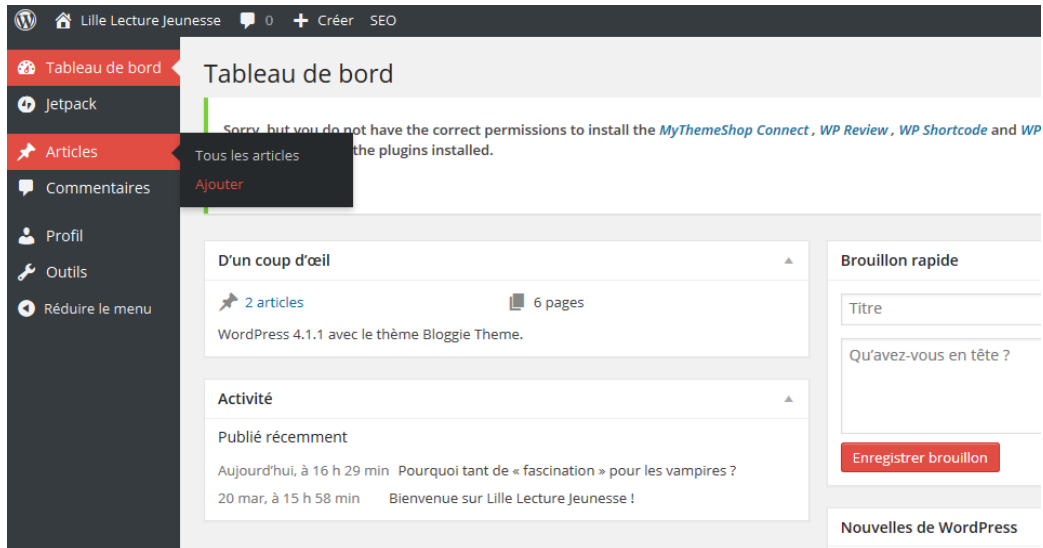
Lille Lecture Jeunesse 0 Créer SEO

Tableau de bord
Jetpack
Articles
Tous les articles
Ajouter
Commentaires
Profil
Outils
Réduire le menu

Tableau de bord

Sorry, but you do not have the correct permissions to install the MyThemeShop Connect , WP Review , WP Shortcode and WP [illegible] the plugins installed.

D'un coup d'œil

2 articles
6 pages
WordPress 4.1.1 avec le thème Bloggie Theme.

Activité

Publié récemment
Aujourd'hui, à 16 h 29 min Pourquoi tant de « fascination » pour les vampires ?
20 mar, à 15 h 58 min Bienvenue sur Lille Lecture Jeunesse !

Brouillon rapide

Titre
Qu'avez-vous en tête ?
Enregistrer brouillon

Nouvelles de WordPress